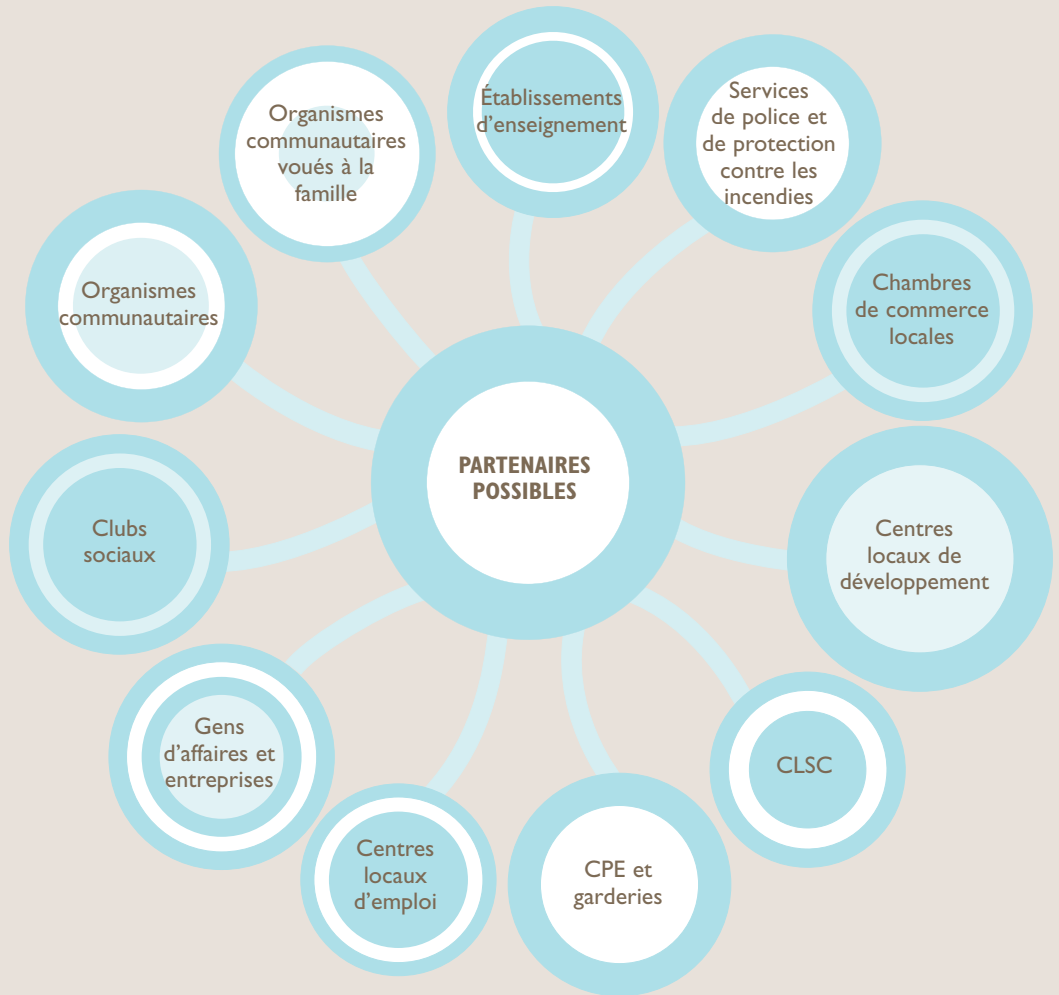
PARTENAIRES POSSIBLES

Établissements d'enseignement

Services de police et de protection contre les incendies

Chambres de commerce locales

Centres locaux de développement

CLSC

CPE et garderies

Centres locaux d'emploi

Gens d'affaires et entreprises

Clubs sociaux

Organismes communautaires

Organismes communautaires voués à la famille